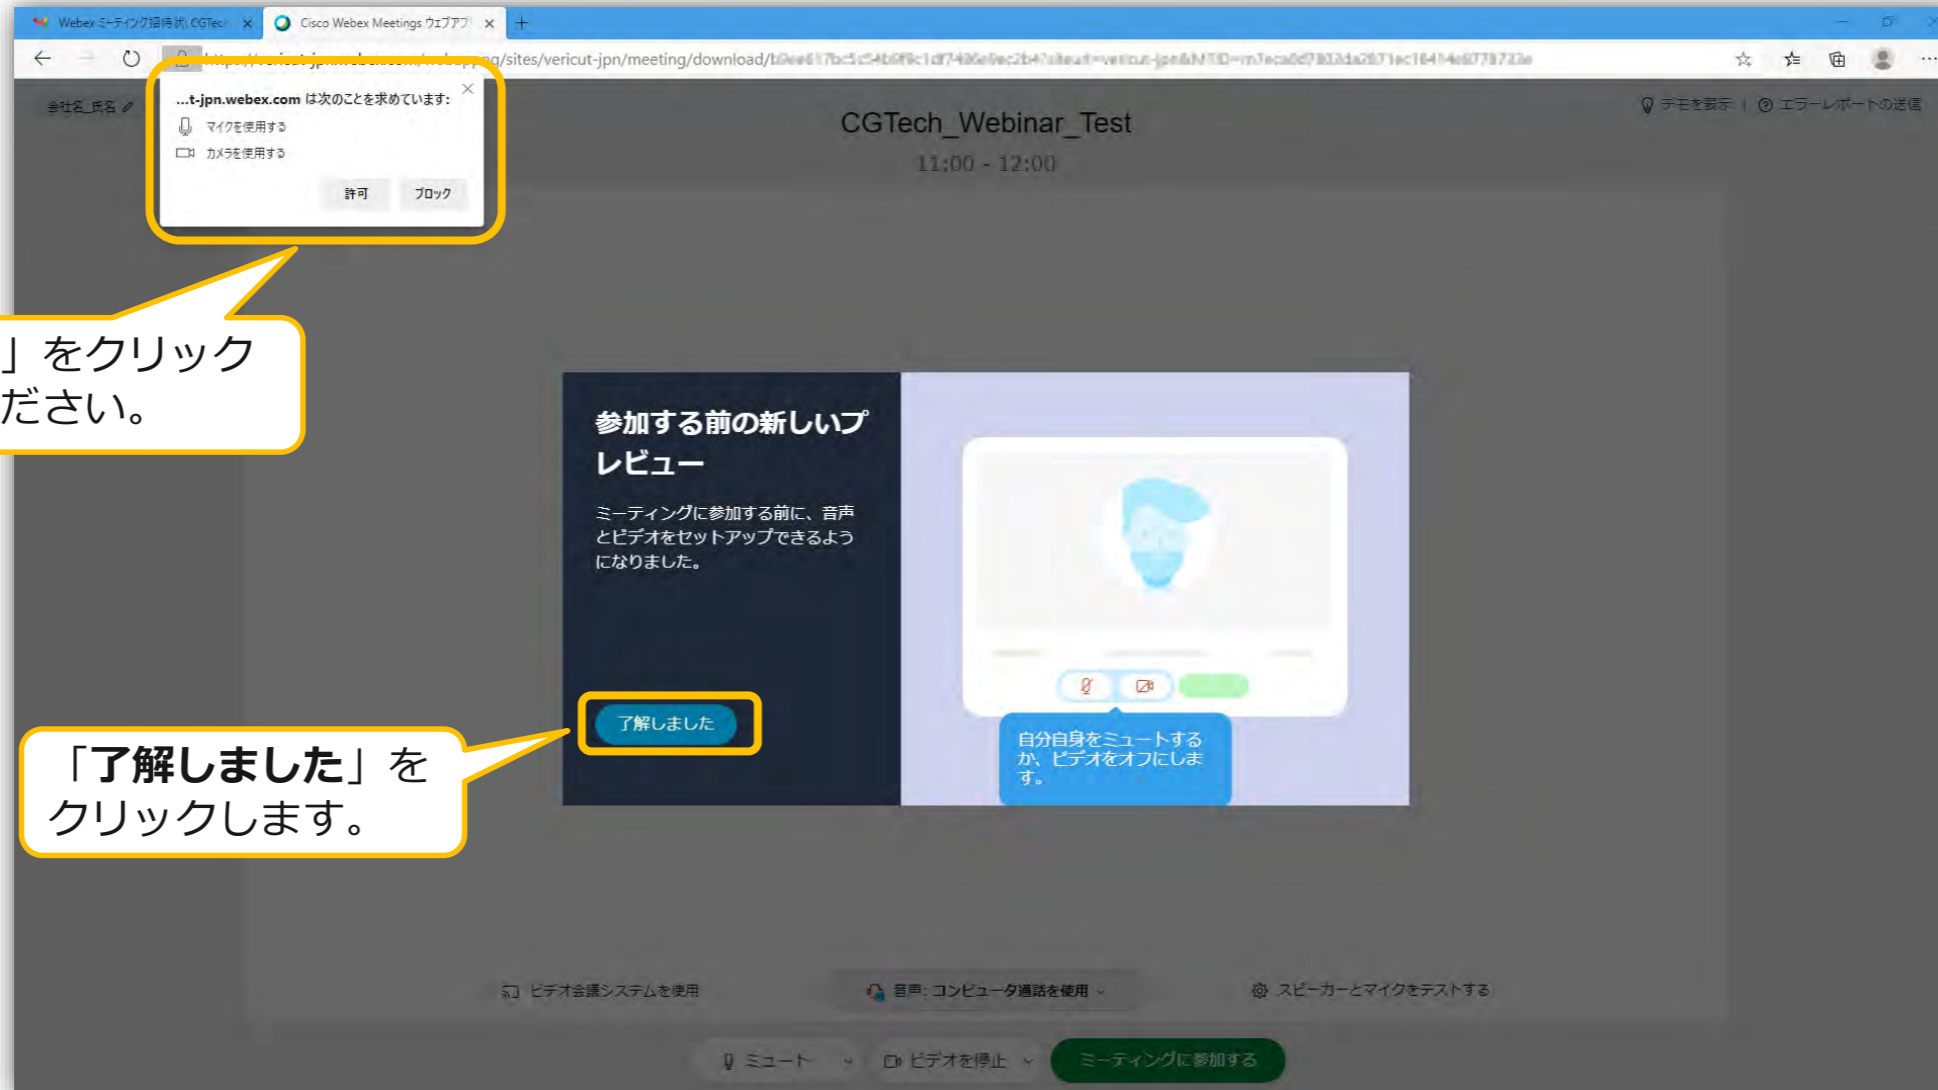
Webex ミーティング招待状: CGTech ×
Cisco Webex Meetings ウェブアプ ×
+

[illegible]/sites/vericut-jpn/meeting/download/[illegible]

...t-jpn.webex.com は次のことを求めています:
マイクを使用する
カメラを使用する
許可
ブロック

」をクリック
ださい。

参加者_氏名

CGTech_Webinar_Test
11:00 - 12:00

テーマを表示 | エラーレポートの送信

参加する前の新しいプレビュー

ミーティングに参加する前に、音声とビデオをセットアップできるようになりました。

了解しました

自分自身をミュートするか、ビデオをオフにします。

「了解しました」をクリックします。

ビデオ会議システムを使用
音声: コンピュータ通話を使用
スピーカーとマイクをテストする

ミュート
ビデオを停止
ミーティングに参加する